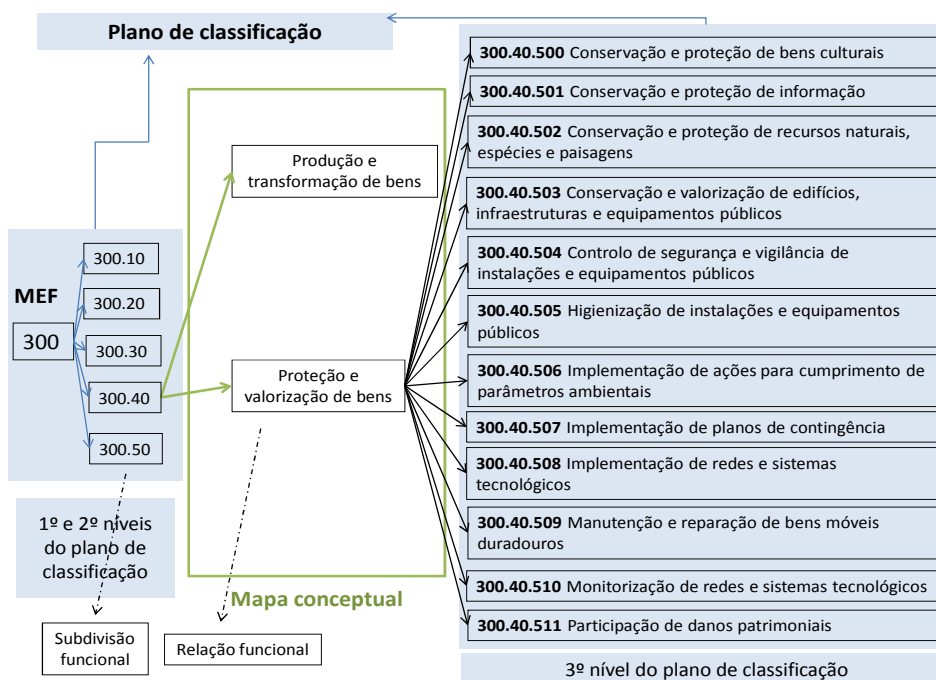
Plano de classificação

MEF

300

300.10

300.20

300.30

300.40

300.50

1º e 2º níveis do plano de classificação

Subdivisão funcional

Produção e transformação de bens

Proteção e valorização de bens

Mapa conceptual

Relação funcional

**300.40.500** Conservação e proteção de bens culturais

**300.40.501** Conservação e proteção de informação

**300.40.502** Conservação e proteção de recursos naturais, espécies e paisagens

**300.40.503** Conservação e valorização de edifícios, infraestruturas e equipamentos públicos

**300.40.504** Controlo de segurança e vigilância de instalações e equipamentos públicos

**300.40.505** Higienização de instalações e equipamentos públicos

**300.40.506** Implementação de ações para cumprimento de parâmetros ambientais

**300.40.507** Implementação de planos de contingência

**300.40.508** Implementação de redes e sistemas tecnológicos

**300.40.509** Manutenção e reparação de bens móveis duradouros

**300.40.510** Monitorização de redes e sistemas tecnológicos

**300.40.511** Participação de danos patrimoniais

3º nível do plano de classificação